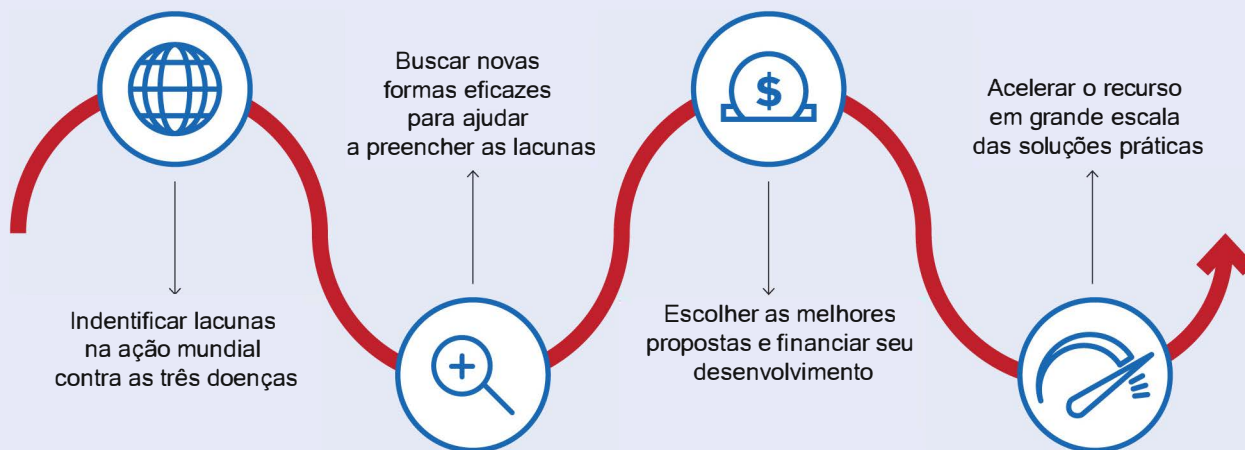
Indentificar lacunas na ação mundial contra as três doenças

Buscar novas formas eficazes para ajudar a preencher as lacunas

$

Escolher as melhores propostas e financiar seu desenvolvimento

Acelerar o recurso em grande escala das soluções práticas